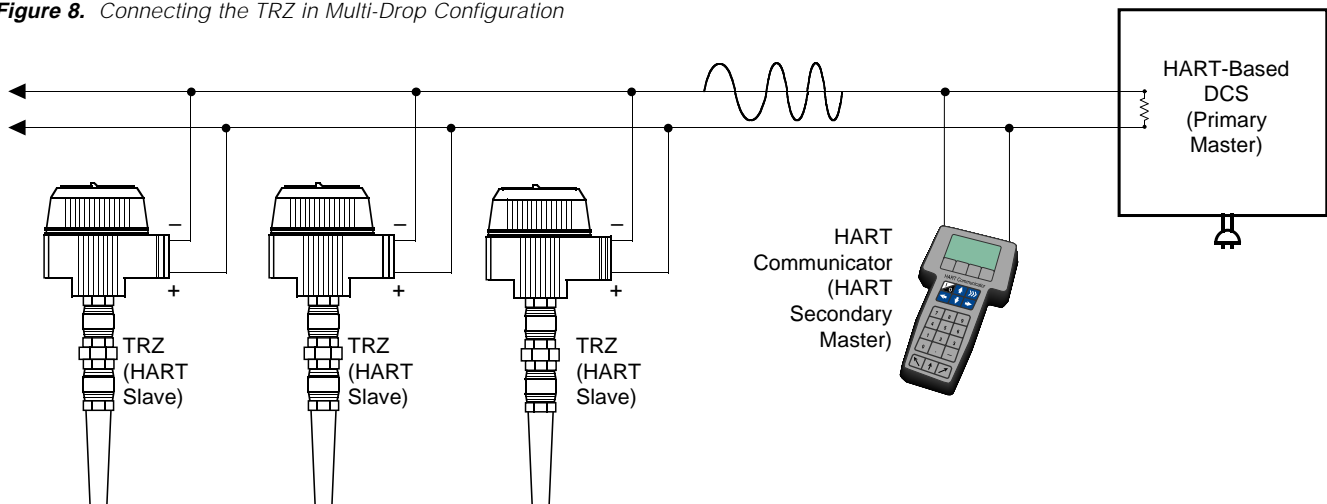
***Figure 8.*** *Connecting the TRZ in Multi-Drop Configuration*

HART-Based DCS (Primary Master)

–

+

–

+

–

+

TRZ (HART Slave)

TRZ (HART Slave)

TRZ (HART Slave)

HART Communicator (HART Secondary Master)